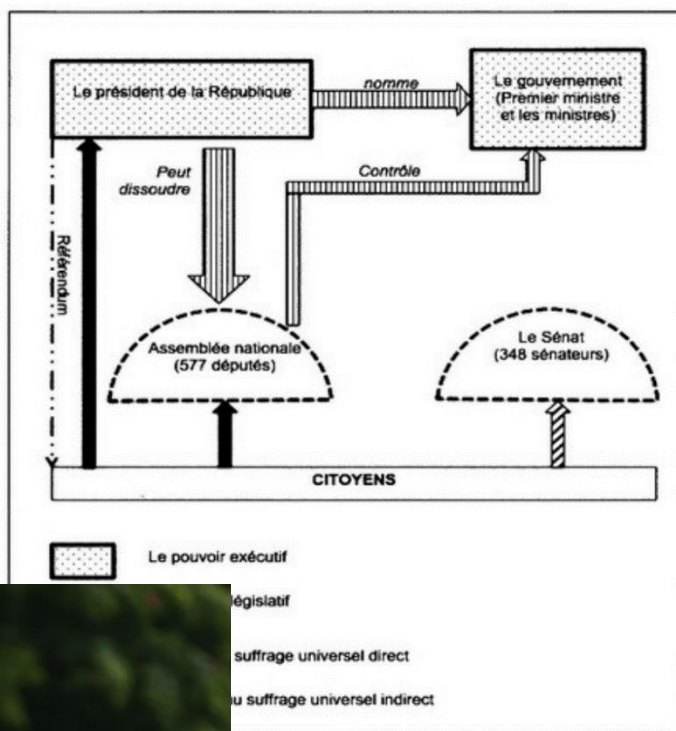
Le président de la République

nomme

Le gouvernement (Premier ministre et les ministres)

Peut dissoudre

Contrôle

Référendum

Assemblée nationale (577 députés)

Le Sénat (348 sénateurs)

CITOYENS

Le pouvoir exécutif

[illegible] législatif

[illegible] suffrage universel direct

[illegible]u suffrage universel indirect